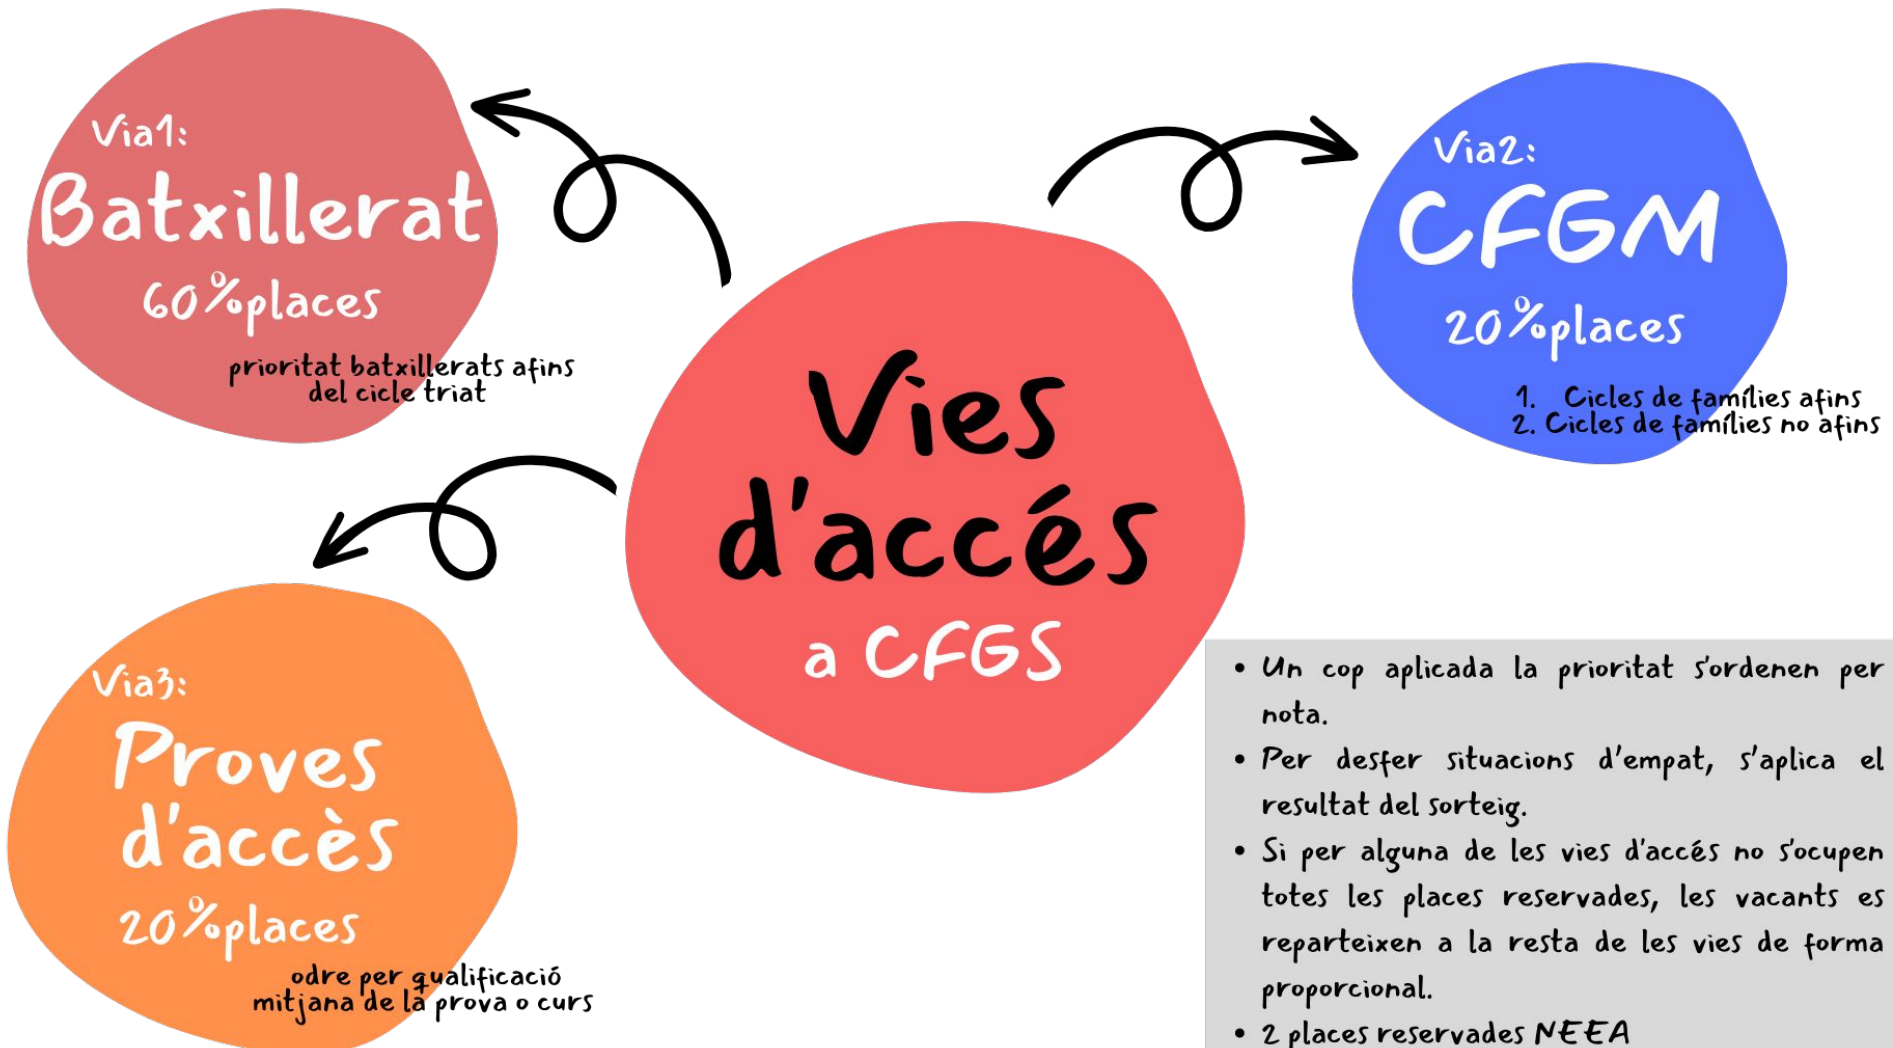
Via1:
Batxillerat
60%places
prioritat batxillerats afins del cicle triat

Vies d'accés a CFGS

Via2:
CFGM
20%places
1. Cicles de famílies afins
2. Cicles de famílies no afins

Via3:
Proves d'accès
20%places
odre per qualificació mitjana de la prova o curs

• Un cop aplicada la prioritat s'ordenen per nota.
• Per desfer situacions d'empat, s'aplica el resultat del sorteig.
• Si per alguna de les vies d'accés no s'ocupen totes les places reservades, les vacants es reparteixen a la resta de les vies de forma proporcional.
• 2 places reservades NEEA